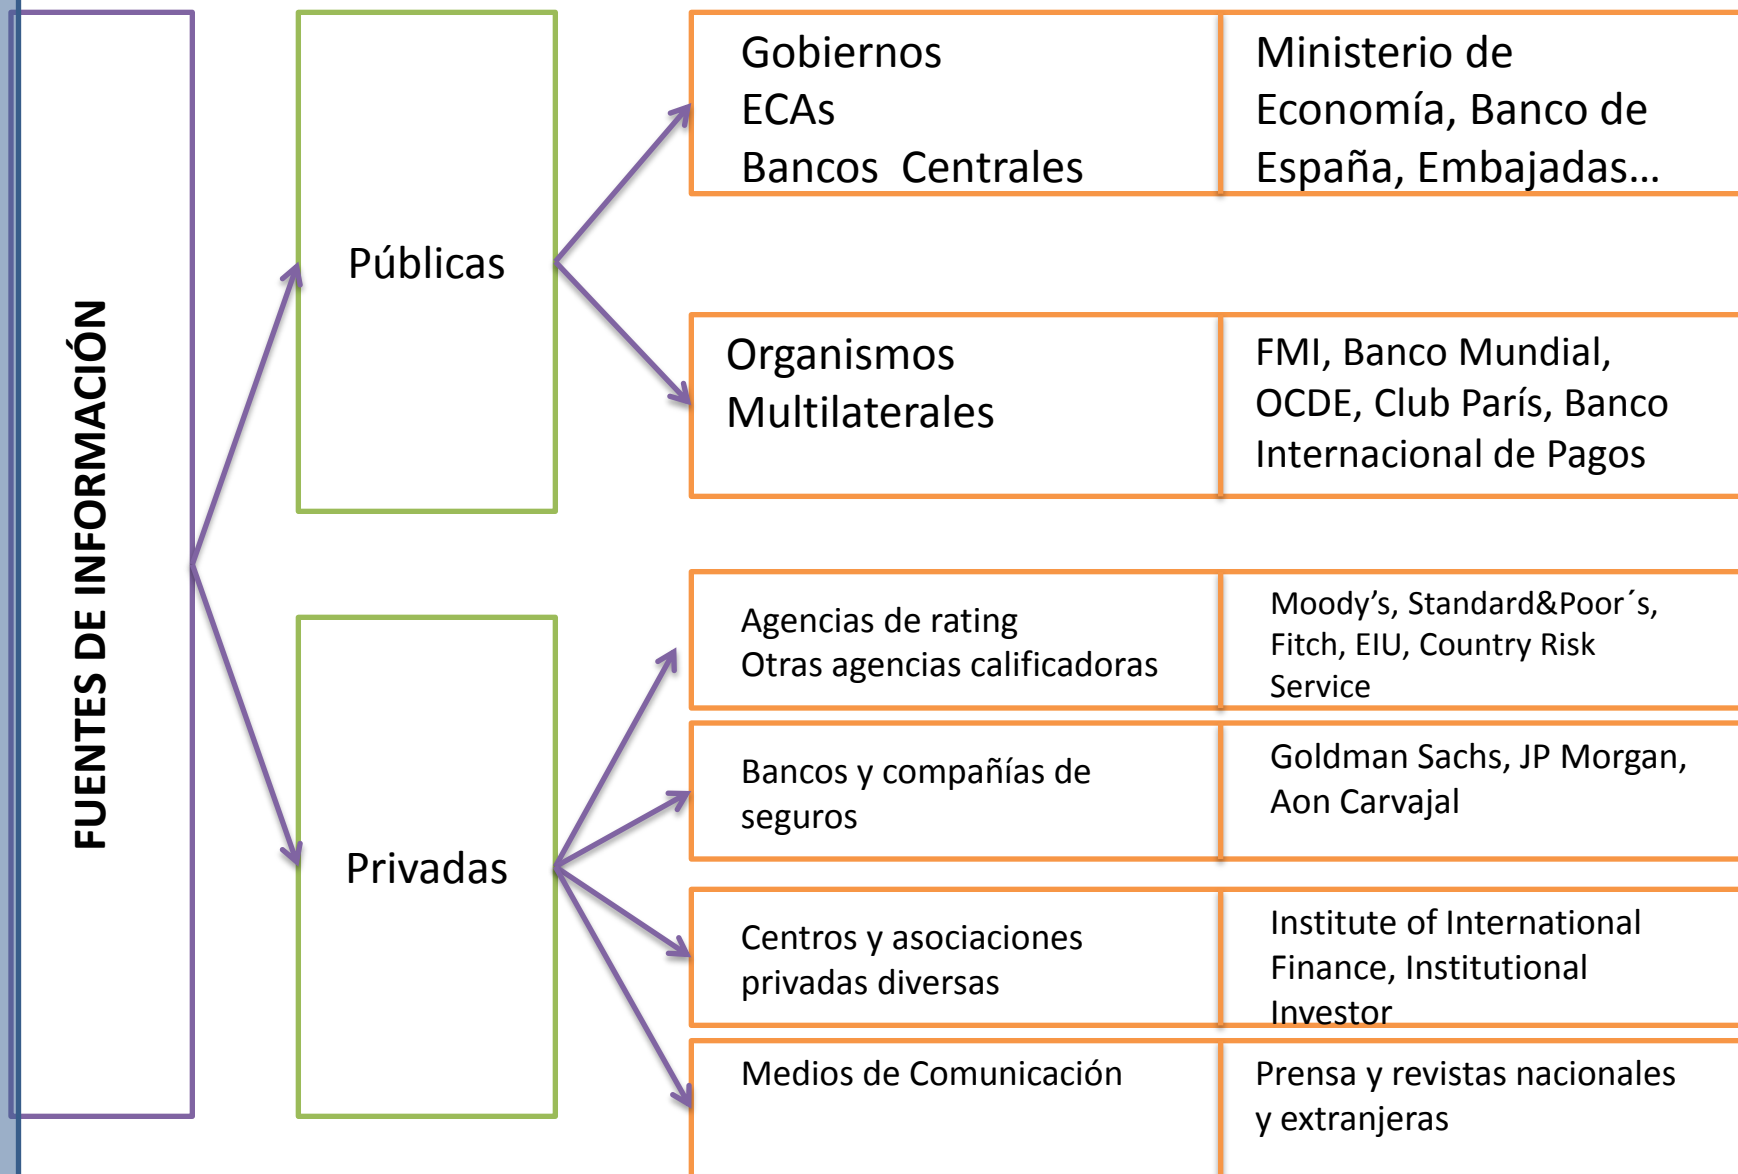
FUENTES DE INFORMACIÓN

Públicas

Gobiernos
ECAs
Bancos Centrales

Ministerio de Economía, Banco de España, Embajadas…

Organismos Multilaterales

FMI, Banco Mundial, OCDE, Club París, Banco Internacional de Pagos

Privadas

Agencias de rating
Otras agencias calificadoras

Moody’s, Standard&Poor´s, Fitch, EIU, Country Risk Service

Bancos y compañías de seguros

Goldman Sachs, JP Morgan, Aon Carvajal

Centros y asociaciones privadas diversas

Institute of International Finance, Institutional Investor

Medios de Comunicación

Prensa y revistas nacionales y extranjeras